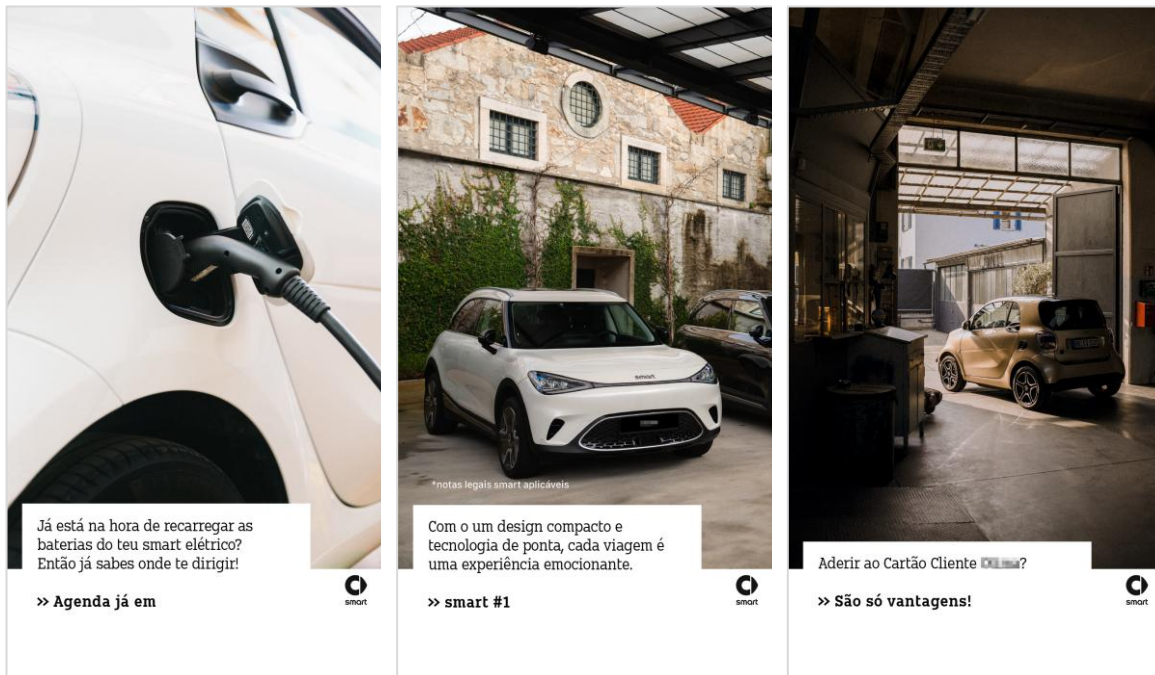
Já está na hora de recarregar as baterias do teu smart elétrico? Então já sabes onde te dirigir!

» Agenda já em

smart

smart

*notas legais smart aplicáveis

Com o um design compacto e tecnologia de ponta, cada viagem é uma experiência emocionante.

» smart #1

smart

Aderir ao Cartão Cliente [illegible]?

» São só vantagens!

smart